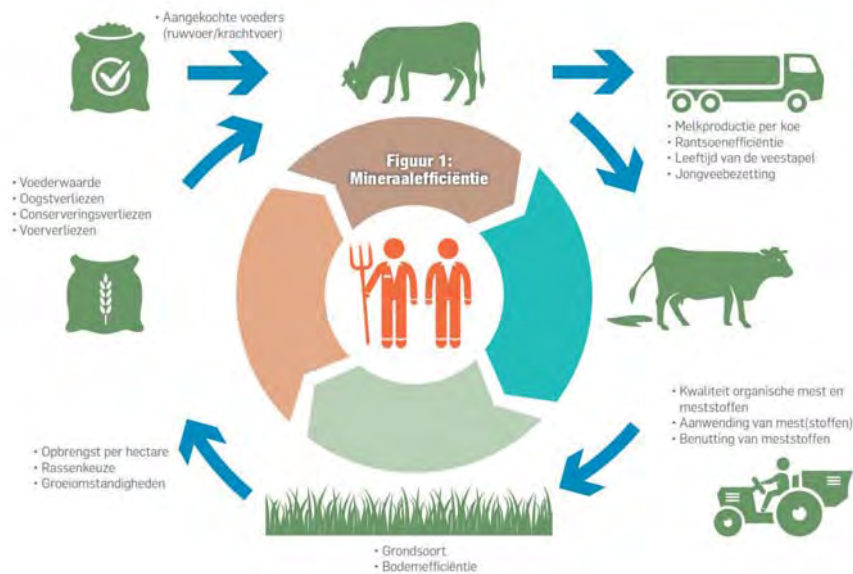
• Aangekochte voeders (ruwvoer/krachtvoer)

Figuur 1: Mineraalefficiëntie

• Melkproductie per koe
• Rantsoenefficiëntie
• Leeftijd van de veestapel
• Jongveebezetting

• Voederwaarde
• Oogstverliezen
• Conserveringsverliezen
• Voerverliezen

• Kwaliteit organische mest en meststoffen
• Aanwending van mest(stoffen)
• Benutting van meststoffen

• Opbrengst per hectare
• Rassenkeuze
• Groeiomstandigheden

• Grondsoort
• Bodemefficiëntie